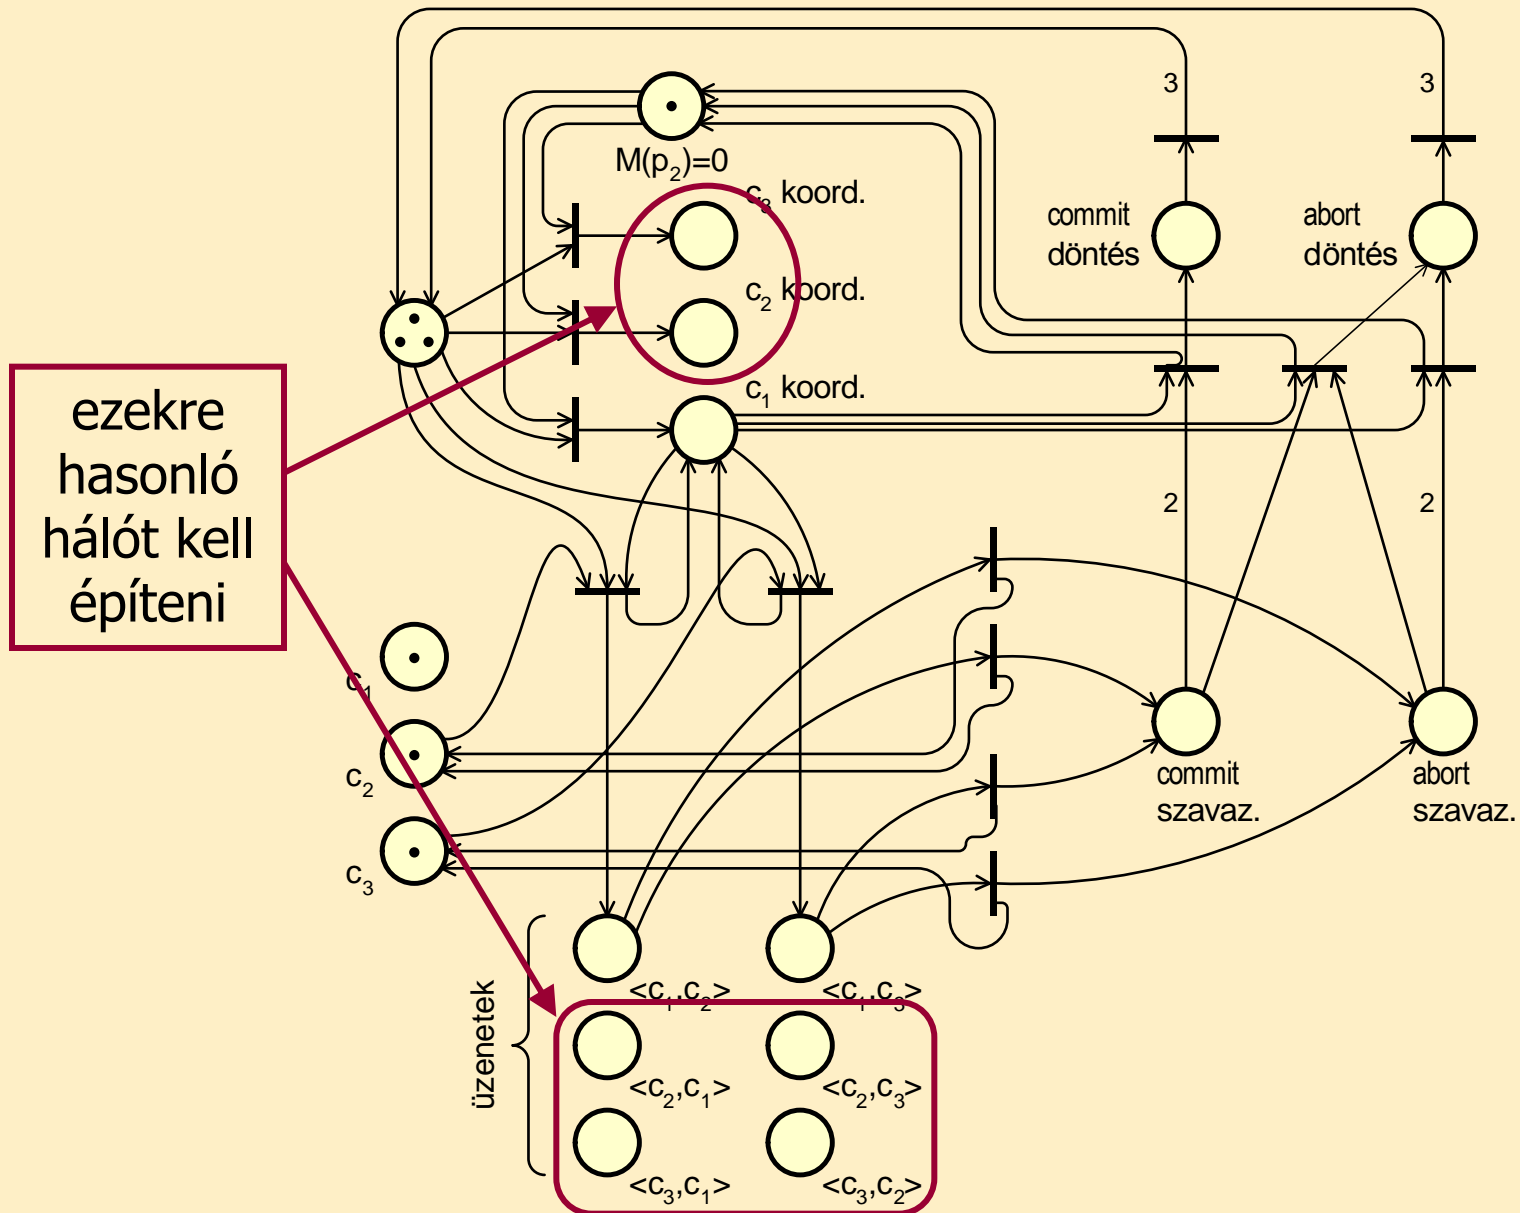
3

3

$M(p_2)=0$

$c_3$ koord.

commit döntés

abort döntés

$c_2$ koord.

$c_1$ koord.

ezekre hasonló hálót kell építeni

2

2

$c_1$

$c_2$

$c_3$

commit szavaz.

abort szavaz.

üzenetek

$<c_1,c_2>$

$<c_1,c_3>$

$<c_2,c_1>$

$<c_2,c_3>$

$<c_3,c_1>$

$<c_3,c_2>$